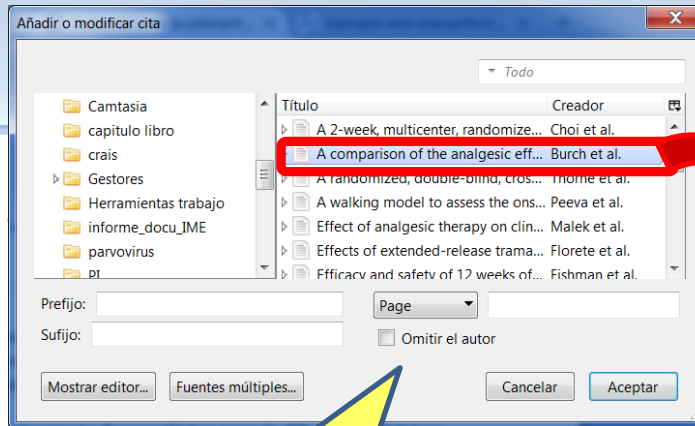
Añadir o modificar cita

Todo

Camtasia
capitulo libro
crais
Gestores
Herramientas trabajo
informe_docu_IME
parvovirus
PI

| Título | Creador |
|---|---|
| A 2-week, multicenter, randomize... | Choi et al. |
| A comparison of the analgesic eff... | Burch et al. |
| A randomized, double-blind, cros... | Thorne et al. |
| A walking model to assess the ons... | Peeva et al. |
| Effect of analgesic therapy on clin... | Malek et al. |
| Effects of extended-release trama... | Florete et al. |
| Efficacy and safety of 12 weeks of... | Fishman et al. |

Prefijo:
Sufijo:
Page
Omitir el autor

Mostrar editor...
Fuentes múltiples...
Cancelar
Aceptar